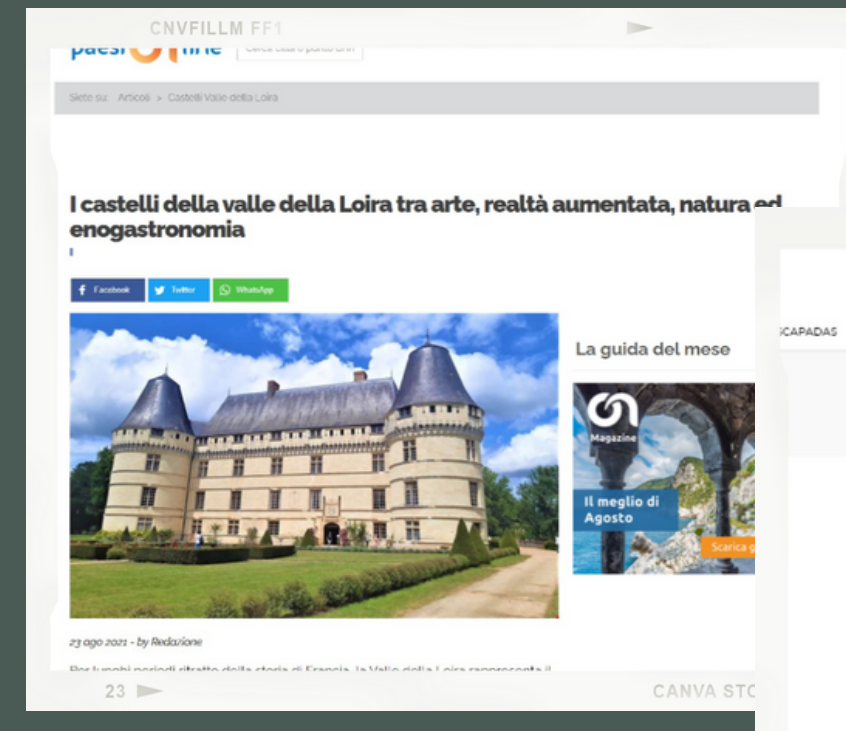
CNVFILLM FF1

paesi online

Cerca città o punto biro

Siete su: Articoli > Castelli Valle della Loira

I castelli della valle della Loira tra arte, realtà aumentata, natura ed enogastronomia

Facebook Twitter WhatsApp

La guida del mese

ESCAPADAS

Magazine

Il meglio di Agosto

Scarica g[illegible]

23 ago 2021 - by Redazione

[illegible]

23

CANVA STO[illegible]